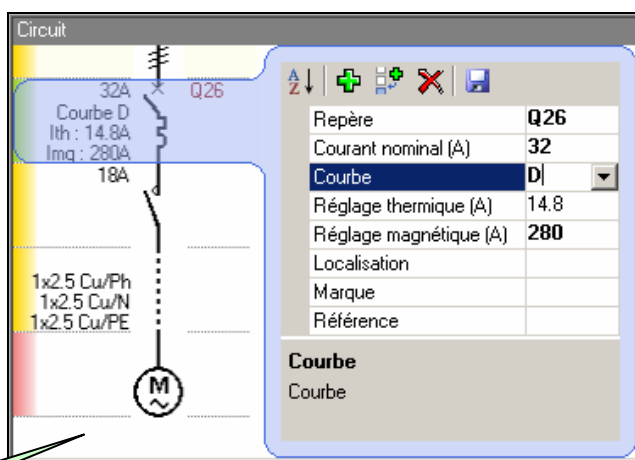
Circuit

32A
Courbe D
Ith : 14.8A
Img : 280A
18A

Q26

1x2.5 Cu/Ph
1x2.5 Cu/N
1x2.5 Cu/PE

M

| | |
|---|---|
| Repère | Q26 |
| Courant nominal (A) | 32 |
| Courbe | D |
| Réglage thermique (A) | 14.8 |
| Réglage magnétique (A) | 280 |
| Localisation | |
| Marque | |
| Référence | |

Courbe
Courbe